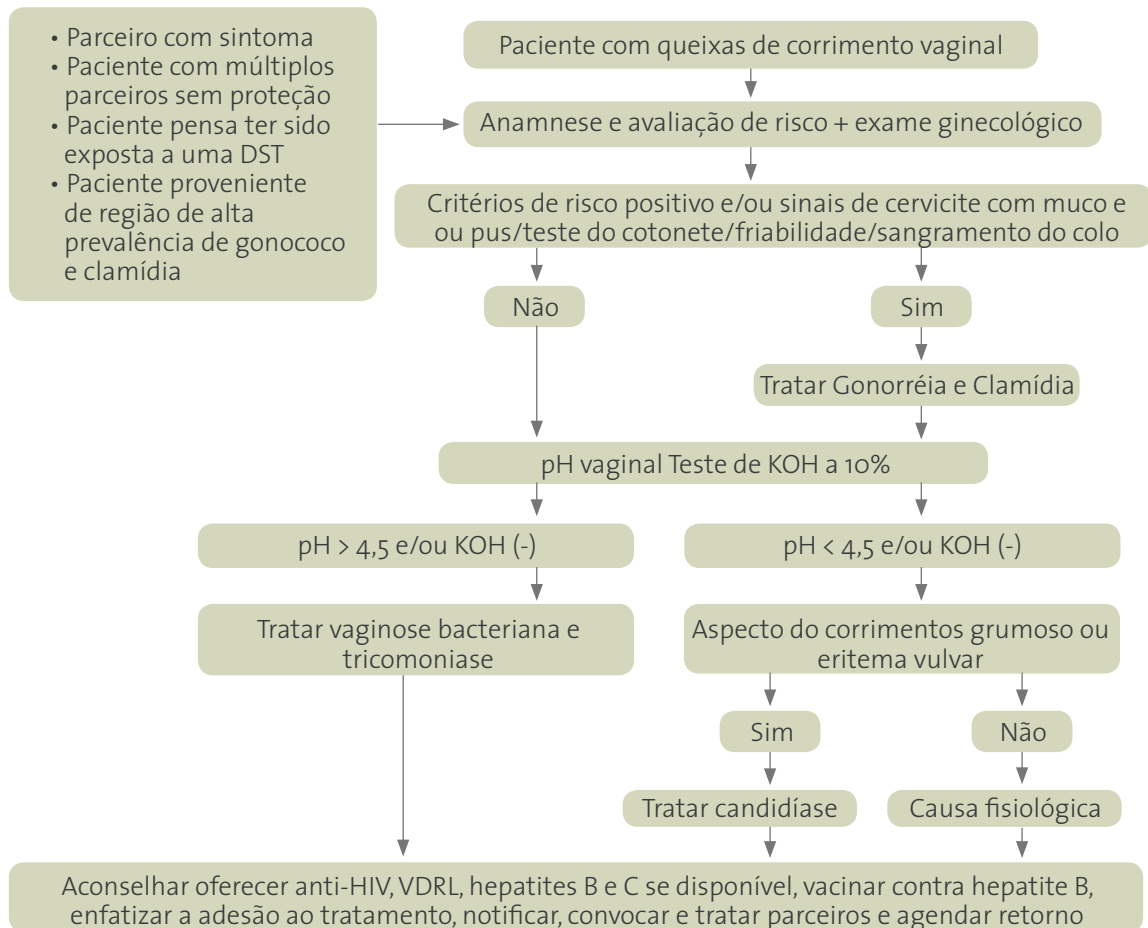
• Parceiro com sintoma
• Paciente com múltiplos parceiros sem proteção
• Paciente pensa ter sido exposta a uma DST
• Paciente proveniente de região de alta prevalência de gonococo e clamídia

Paciente com queixas de corrimento vaginal

Anamnese e avaliação de risco + exame ginecológico

Critérios de risco positivo e/ou sinais de cervicite com muco e ou pus/teste do cotonete/friabilidade/sangramento do colo

Não

Sim

Tratar Gonorréia e Clamídia

pH vaginal Teste de KOH a 10%

pH > 4,5 e/ou KOH (-)

pH < 4,5 e/ou KOH (-)

Tratar vaginose bacteriana e tricomoniase

Aspecto do corrimentos grumoso ou eritema vulvar

Sim

Não

Tratar candidíase

Causa fisiológica

Aconselhar oferecer anti-HIV, VDRL, hepatites B e C se disponível, vacinar contra hepatite B, enfatizar a adesão ao tratamento, notificar, convocar e tratar parceiros e agendar retorno